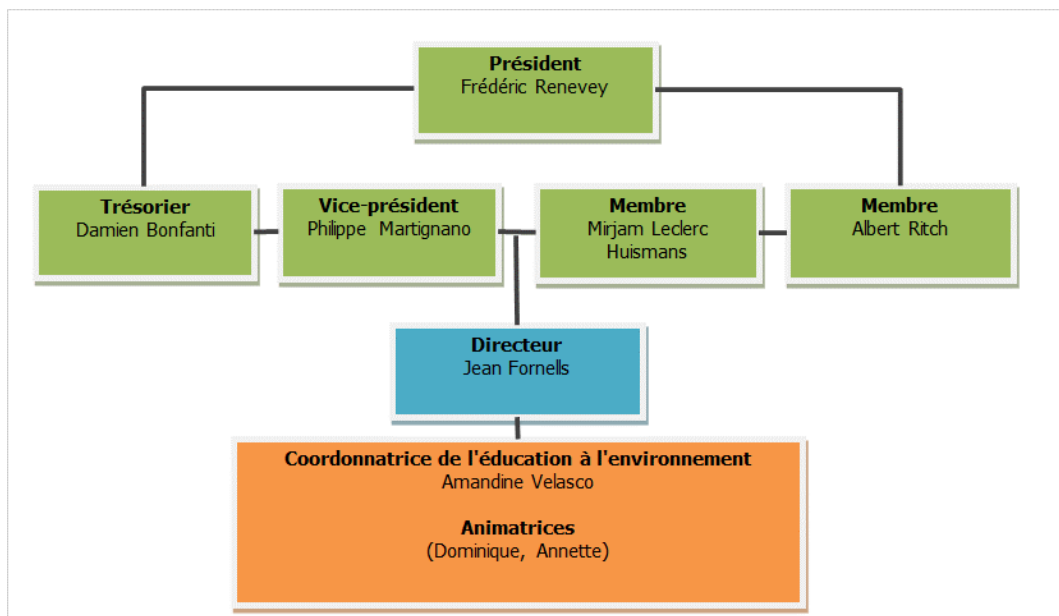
**Président**
Frédéric Renevey

**Trésorier**
Damien Bonfanti

**Vice-président**
Philippe Martignano

**Membre**
Mirjam Leclerc Huismans

**Membre**
Albert Ritch

**Directeur**
Jean Fornells

**Coordonnatrice de l'éducation à l'environnement**
Amandine Velasco

**Animatrices**
(Dominique, Annette)